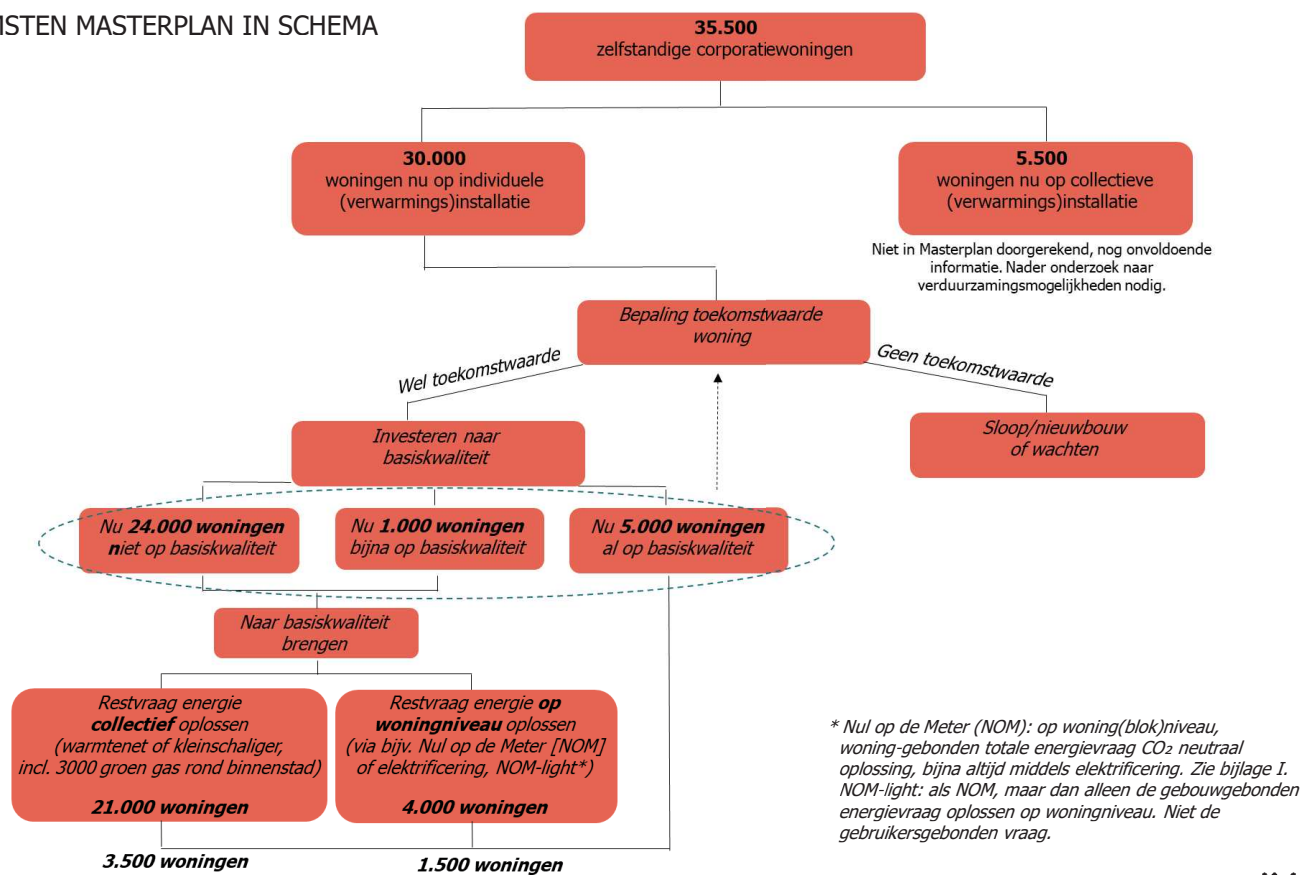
ISTEN MASTERPLAN IN SCHEMA

**35.500**
zelfstandige corporatiewoningen

**30.000**
woningen nu op individuele (verwarmings)installatie

**5.500**
woningen nu op collectieve (verwarmings)installatie

Niet in Masterplan doorgerekend, nog onvoldoende informatie. Nader onderzoek naar verduurzamingsmogelijkheden nodig.

*Bepaling toekomstwaarde woning*

*Wel toekomstwaarde*

*Geen toekomstwaarde*

*Investeren naar basiskwaliteit*

*Sloop/nieuwbouw of wachten*

*Nu **24.000 woningen n**iet op basiskwaliteit*

*Nu **1.000 woningen** bijna op basiskwaliteit*

*Nu **5.000 woningen** al op basiskwaliteit*

*Naar basiskwaliteit brengen*

*Restvraag energie **collectief** oplossen (warmtenet of kleinschaliger, incl. 3000 groen gas rond binnenstad)*

***21.000 woningen***

*Restvraag energie **op woningniveau** oplossen (via bijv. Nul op de Meter [NOM] of elektrificering, NOM-light\*)*

***4.000 woningen***

***3.500 woningen***

***1.500 woningen***

*\* Nul op de Meter (NOM): op woning(blok)niveau, woning-gebonden totale energievraag $CO_2$ neutraal oplossing, bijna altijd middels elektrificering. Zie bijlage I. NOM-light: als NOM, maar dan alleen de gebouwgebonden energievraag oplossen op woningniveau. Niet de gebruikersgebonden vraag.*